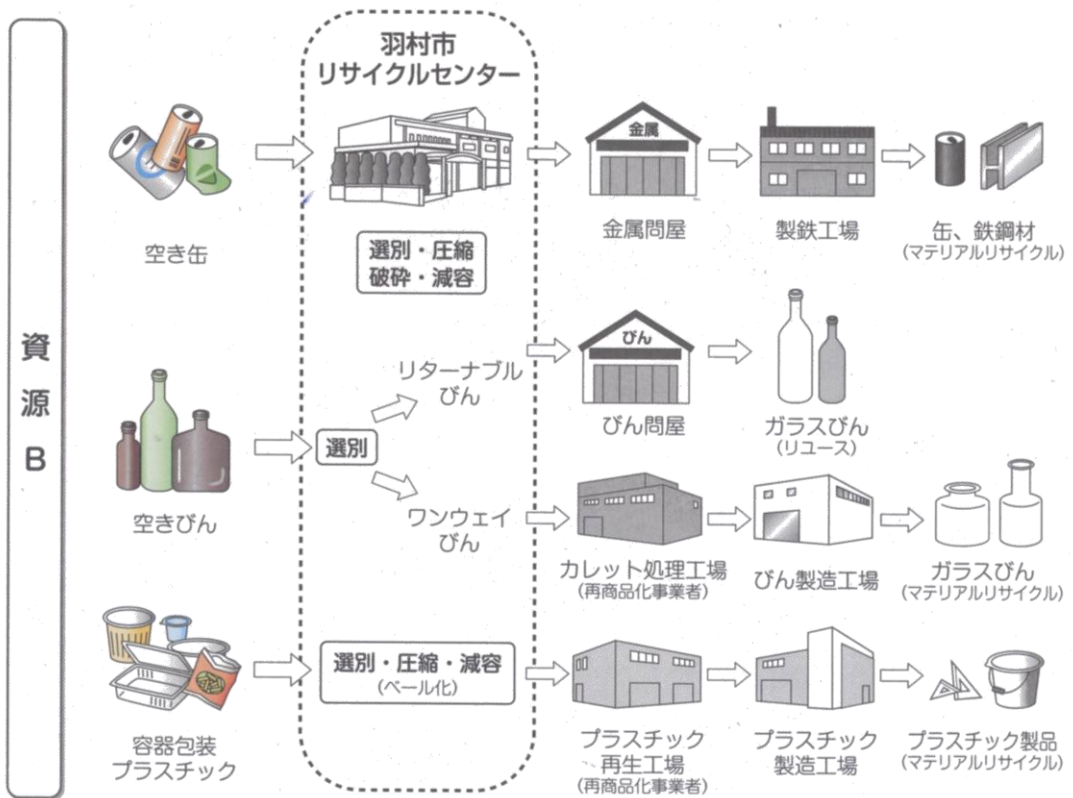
資源B

羽村市
リサイクルセンター

空き缶

選別・圧縮
破砕・減容

金属

金属問屋

製鉄工場

缶、鉄鋼材
(マテリアルリサイクル)

空きびん

選別

リターナブル
びん

びん

びん問屋

ガラスびん
(リユース)

ワンウェイ
びん

カレット処理工場
(再商品化事業者)

びん製造工場

ガラスびん
(マテリアルリサイクル)

容器包装
プラスチック

選別・圧縮・減容
(ベール化)

プラスチック
再生工場
(再商品化事業者)

プラスチック
製造工場

プラスチック製品
(マテリアルリサイクル)